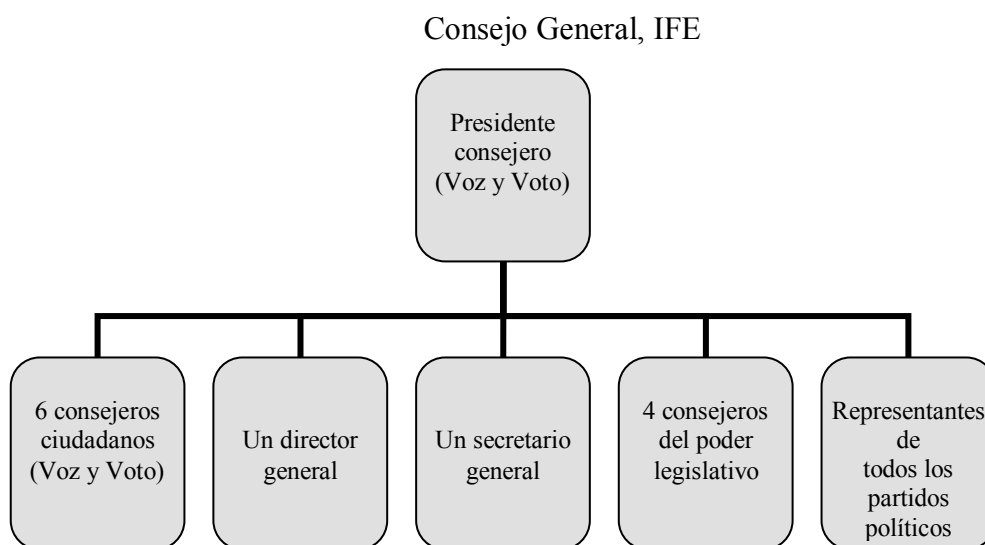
Consejo General, IFE

Presidente consejero (Voz y Voto)

6 consejeros ciudadanos (Voz y Voto)

Un director general

Un secretario general

4 consejeros del poder legislativo

Representantes de todos los partidos políticos